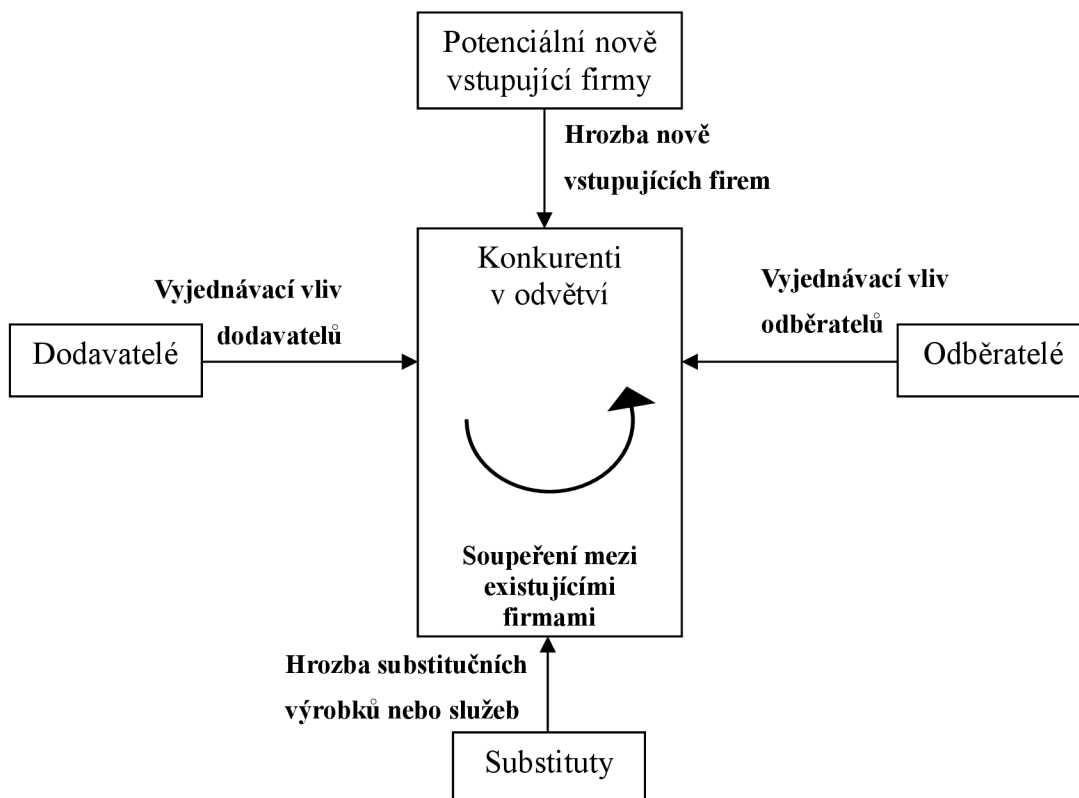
Potenciální nově vstupující firmy

Hrozba nově vstupujících firem

Vyjednávací vliv dodavatelů

Dodavatelé

Konkurenti v odvětví

Vyjednávací vliv odběratelů

Odběratelé

Soupeření mezi existujícími firmami

Hrozba substitučních výrobků nebo služeb

Substituty